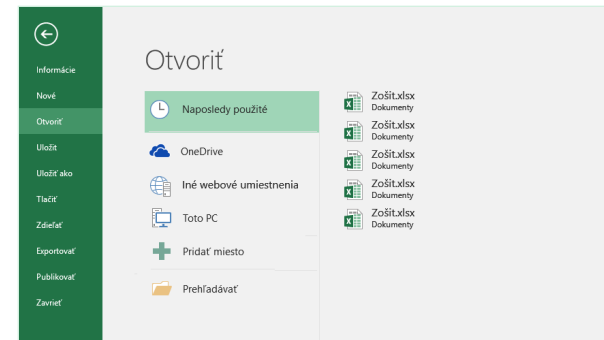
Informácie
Nové
Otvoriť
Uložiť
Uložiť ako
Tlačiť
Zdieľať
Exportovať
Publikovať
Zavrieť

Otvoriť

Naposledy použité
OneDrive
Iné webové umiestnenia
Toto PC
Pridať miesto
Prehľadávať

Zošit.xlsx
Dokumenty
Zošit.xlsx
Dokumenty
Zošit.xlsx
Dokumenty
Zošit.xlsx
Dokumenty
Zošit.xlsx
Dokumenty